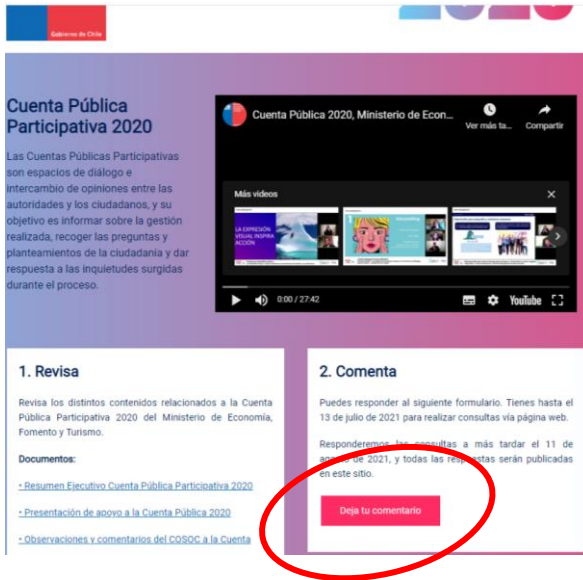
Gobierno de Chile

Cuenta Pública Participativa 2020

Las Cuentas Públicas Participativas son espacios de diálogo e intercambio de opiniones entre las autoridades y los ciudadanos, y su objetivo es informar sobre la gestión realizada, recoger las preguntas y planteamientos de la ciudadanía y dar respuesta a las inquietudes surgidas durante el proceso.

Cuenta Pública 2020, Ministerio de Econ...

Ver más ta...

Compartir

Más videos

LA EXPRESIÓN VISUAL INSPIRA ACCIÓN

0:00 / 27:42

YouTube

1. Revisa

Revisa los distintos contenidos relacionados a la Cuenta Pública Participativa 2020 del Ministerio de Economía, Fomento y Turismo.

Documentos:

• Resumen Ejecutivo Cuenta Pública Participativa 2020

• Presentación de apoyo a la Cuenta Pública 2020

• Observaciones y comentarios del COSOC a la Cuenta

2. Comenta

Puedes responder al siguiente formulario. Tienes hasta el 13 de julio de 2021 para realizar consultas vía página web.

Responderemos las consultas a más tardar el 11 de agosto de 2021, y todas las respuestas serán publicadas en este sitio.

Deja tu comentario